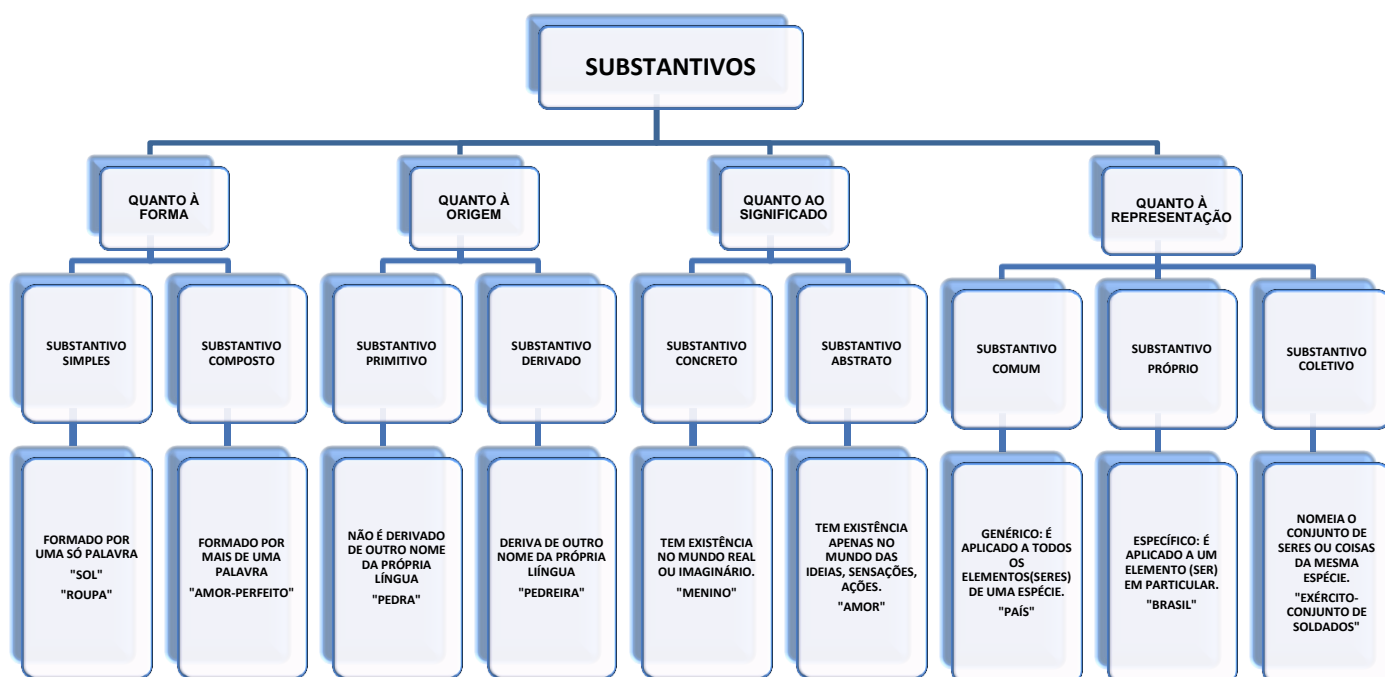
SUBSTANTIVOS

QUANTO À FORMA

SUBSTANTIVO SIMPLES

FORMADO POR UMA SÓ PALAVRA
"SOL"
"ROUPA"

SUBSTANTIVO COMPOSTO

FORMADO POR MAIS DE UMA PALAVRA
"AMOR-PERFEITO"

QUANTO À ORIGEM

SUBSTANTIVO PRIMITIVO

NÃO É DERIVADO DE OUTRO NOME DA PRÓPRIA LÍNGUA
"PEDRA"

SUBSTANTIVO DERIVADO

DERIVA DE OUTRO NOME DA PRÓPRIA LIÍNGUA
"PEDREIRA"

QUANTO AO SIGNIFICADO

SUBSTANTIVO CONCRETO

TEM EXISTÊNCIA NO MUNDO REAL OU IMAGINÁRIO.
"MENINO"

SUBSTANTIVO ABSTRATO

TEM EXISTÊNCIA APENAS NO MUNDO DAS IDEIAS, SENSAÇÕES, AÇÕES.
"AMOR"

QUANTO À REPRESENTAÇÃO

SUBSTANTIVO COMUM

GENÉRICO: É APLICADO A TODOS OS ELEMENTOS(SERES) DE UMA ESPÉCIE.
"PAÍS"

SUBSTANTIVO PRÓPRIO

ESPECÍFICO: É APLICADO A UM ELEMENTO (SER) EM PARTICULAR.
"BRASIL"

SUBSTANTIVO COLETIVO

NOMEIA O CONJUNTO DE SERES OU COISAS DA MESMA ESPÉCIE.
"EXÉRCITO-CONJUNTO DE SOLDADOS"